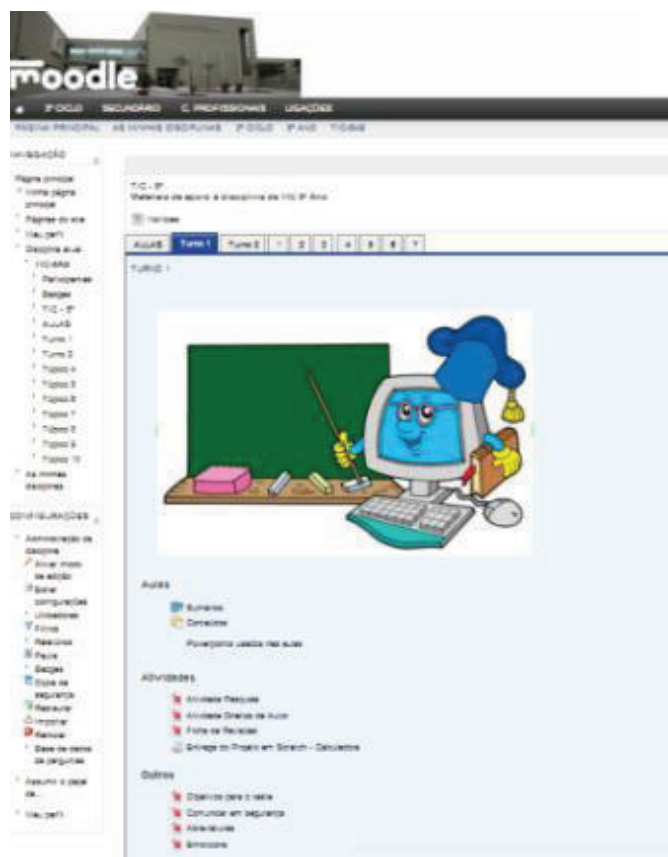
moodle

3º CICLO SECUNDÁRIO C. PROFISSIONAIS LIGAÇÕES

PÁGINA PRINCIPAL AS MINHAS DISCIPLINAS 3º CICLO 9º ANO TIC9A8

NAVEGAÇÃO

Página principal
Minha página principal
Páginas do site
Meu perfil
Disciplina atual
TIC9A8
Participantes
Badges
TIC - 9º
AULAS
Turno 1
Turno 2
Tópico 4
Tópico 5
Tópico 6
Tópico 7
Tópico 8
Tópico 9
Tópico 10
As minhas disciplinas

CONFIGURAÇÕES

Administração da disciplina
Ativar modo de edição
Editar configurações
Utilizadores
Filtros
Relatórios
Pauta
Badges
Cópia de segurança
Restaurar
Importar
Remover
Base de dados de perguntas
Assumir o papel de...
Meu perfil

TIC - 9º
Materiais de apoio à disciplina de TIC 9º Ano

Notícias

AULAS | Turno 1 | Turno 2 | 1 | 2 | 3 | 4 | 5 | 6 | 7

TURNO 1

Aulas

Sumários
Conteúdos
Powerpoints usados nas aulas

Atividades

Atividade Pesquisa
Atividade Direitos de Autor
Ficha de Revisões
Entrega do Projeto em Scratch - Calculadora

Outros

Objetivos para o teste
Comunicar em segurança
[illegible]
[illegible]